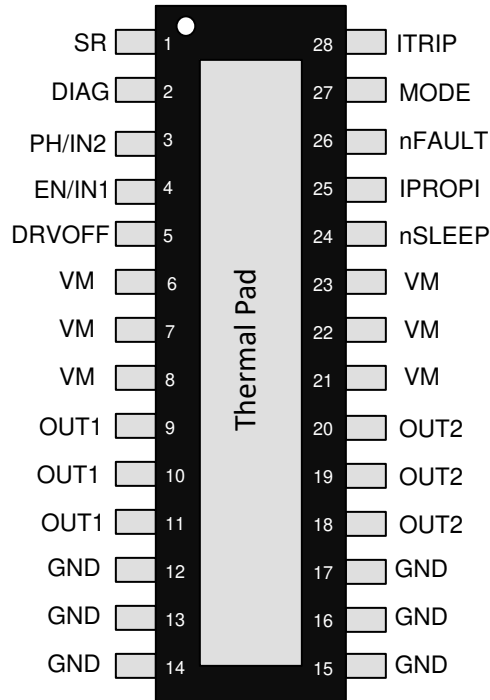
SR 1
DIAG 2
PH/IN2 3
EN/IN1 4
DRVOFF 5
VM 6
VM 7
VM 8
OUT1 9
OUT1 10
OUT1 11
GND 12
GND 13
GND 14

Thermal Pad

28 ITRIP
27 MODE
26 nFAULT
25 IPROPI
24 nSLEEP
23 VM
22 VM
21 VM
20 OUT2
19 OUT2
18 OUT2
17 GND
16 GND
15 GND